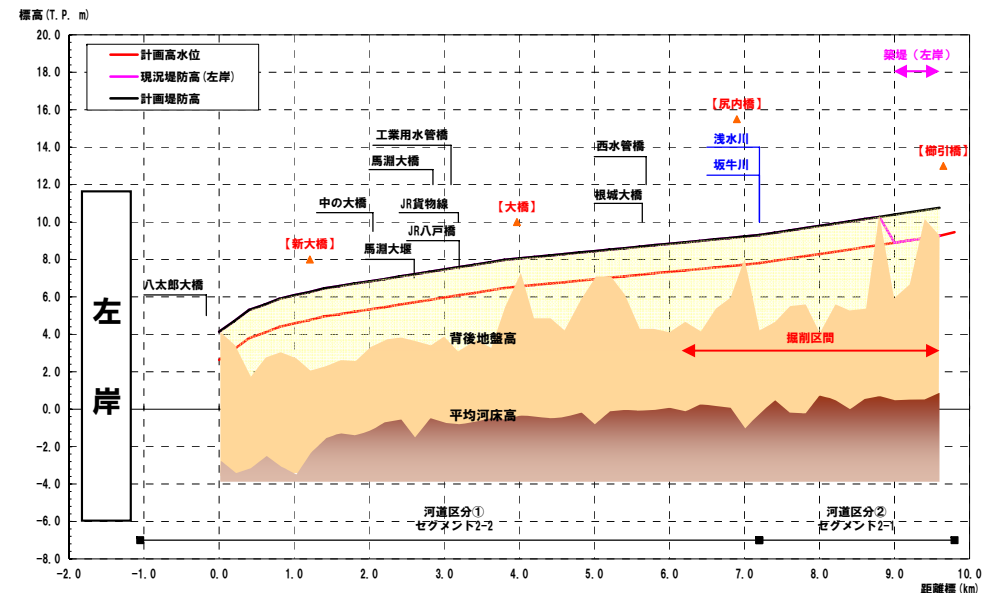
標高(T.P. m)

20.0
18.0
16.0
14.0
12.0
10.0
8.0
6.0
4.0
2.0
0.0
-2.0
-4.0
-6.0
-8.0

計画高水位
現況堤防高(左岸)
計画堤防高

左

岸

築堤（左岸）
【尻内橋】
浅水川
坂牛川
【櫛引橋】
工業用水管橋
馬淵大橋
中の大橋
JR貨物線
JR八戸線
馬淵大堰
【新大橋】
【大橋】
西水管橋
根城大橋
八太郎大橋
背後地盤高
掘削区間
平均河床高

河道区分①
ゼグメント2-2
河道区分②
ゼグメント2-1

-2.0
-1.0
0.0
1.0
2.0
3.0
4.0
5.0
6.0
7.0
8.0
9.0
10.0
距離標（km）